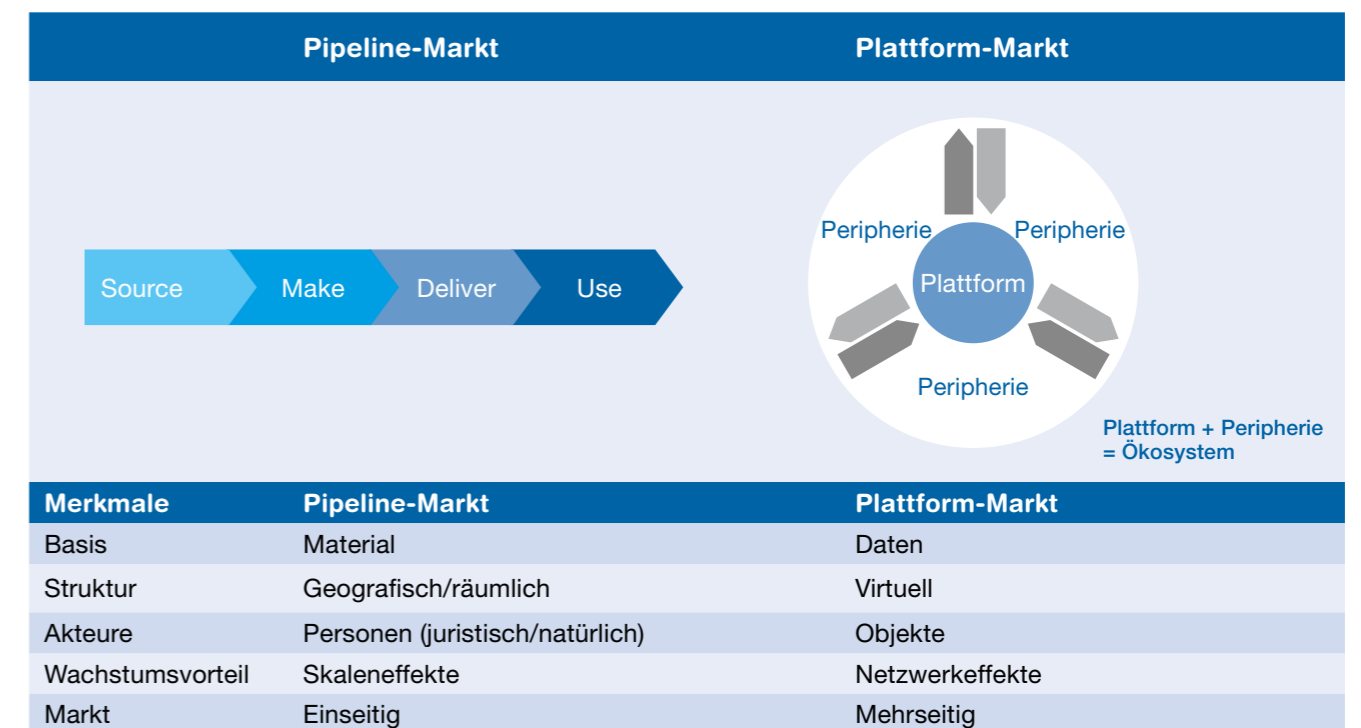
Pipeline-Markt

Plattform-Markt

Source Make Deliver Use

Peripherie
Peripherie
Plattform
Peripherie

Plattform + Peripherie = Ökosystem

| Merkmale | Pipeline-Markt | Plattform-Markt |
|---|---|---|
| Basis | Material | Daten |
| Struktur | Geografisch/räumlich | Virtuell |
| Akteure | Personen (juristisch/natürlich) | Objekte |
| Wachstumsvorteil | Skaleneffekte | Netzwerkeffekte |
| Markt | Einseitig | Mehrseitig |